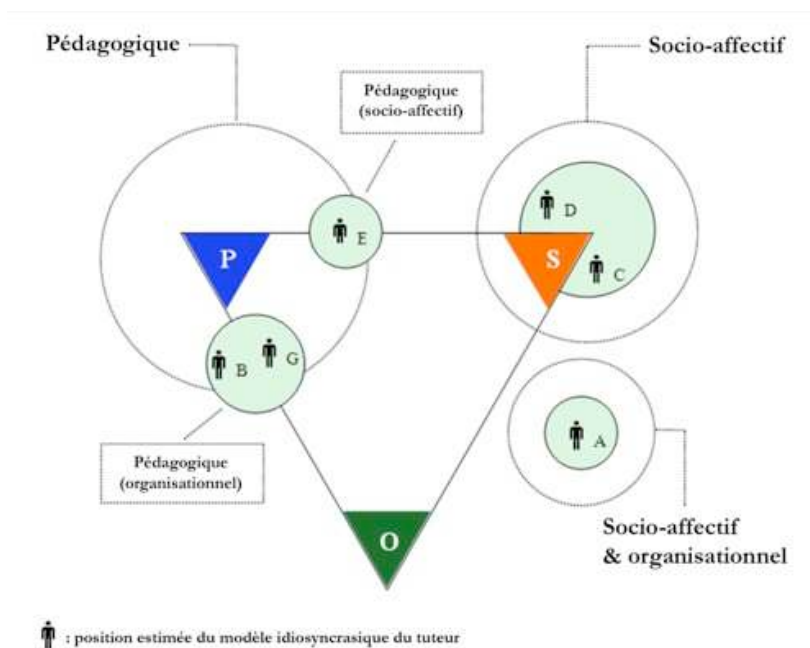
Pédagogique

Socio-affectif

Pédagogique (socio-affectif)

D

E

P

S

C

B

G

A

Pédagogique (organisationnel)

Socio-affectif & organisationnel

O

: position estimée du modèle idiosyncrasique du tuteur